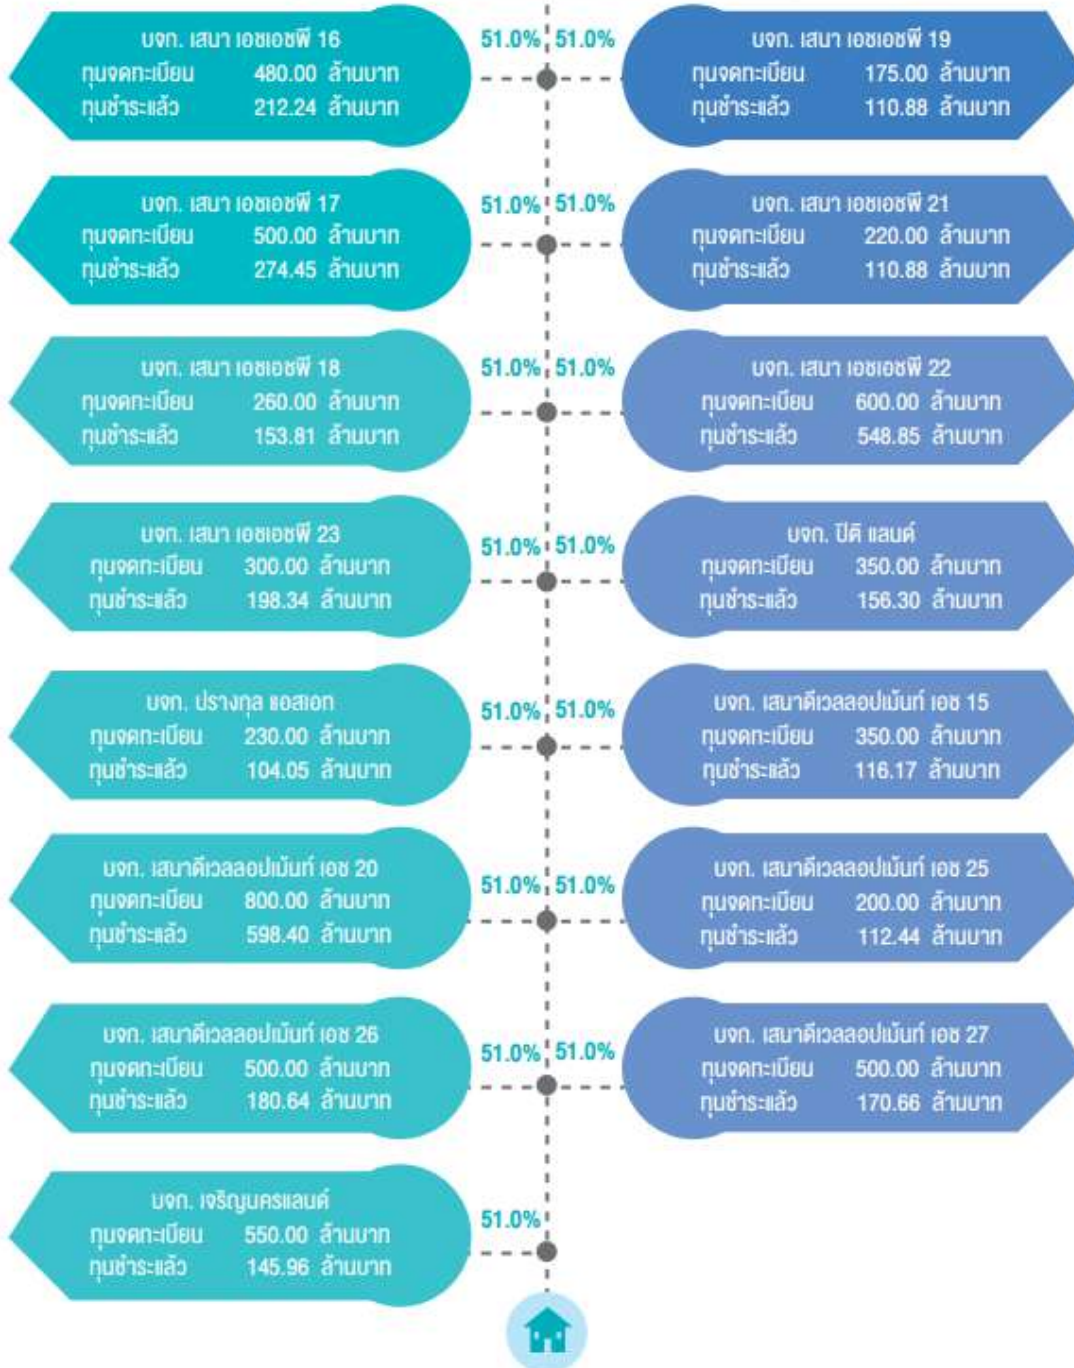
บจก. เสนา เอชเอชพี 16
ทุนจดทะเบียน 480.00 ล้านบาท
ทุนชำระแล้ว 212.24 ล้านบาท

51.0% 51.0%

บจก. เสนา เอชเอชพี 19
ทุนจดทะเบียน 175.00 ล้านบาท
ทุนชำระแล้ว 110.88 ล้านบาท

บจก. เสนา เอชเอชพี 17
ทุนจดทะเบียน 500.00 ล้านบาท
ทุนชำระแล้ว 274.45 ล้านบาท

51.0% 51.0%

บจก. เสนา เอชเอชพี 21
ทุนจดทะเบียน 220.00 ล้านบาท
ทุนชำระแล้ว 110.88 ล้านบาท

บจก. เสนา เอชเอชพี 18
ทุนจดทะเบียน 260.00 ล้านบาท
ทุนชำระแล้ว 153.81 ล้านบาท

51.0% 51.0%

บจก. เสนา เอชเอชพี 22
ทุนจดทะเบียน 600.00 ล้านบาท
ทุนชำระแล้ว 548.85 ล้านบาท

บจก. เสนา เอชเอชพี 23
ทุนจดทะเบียน 300.00 ล้านบาท
ทุนชำระแล้ว 198.34 ล้านบาท

51.0% 51.0%

บจก. ปิติ แลนด์
ทุนจดทะเบียน 350.00 ล้านบาท
ทุนชำระแล้ว 156.30 ล้านบาท

บจก. ปรางกุล แอสเอท
ทุนจดทะเบียน 230.00 ล้านบาท
ทุนชำระแล้ว 104.05 ล้านบาท

51.0% 51.0%

บจก. เสนาดีเวลลอปเม้นท์ เอช 15
ทุนจดทะเบียน 350.00 ล้านบาท
ทุนชำระแล้ว 116.17 ล้านบาท

บจก. เสนาดีเวลลอปเม้นท์ เอช 20
ทุนจดทะเบียน 800.00 ล้านบาท
ทุนชำระแล้ว 598.40 ล้านบาท

51.0% 51.0%

บจก. เสนาดีเวลลอปเม้นท์ เอช 25
ทุนจดทะเบียน 200.00 ล้านบาท
ทุนชำระแล้ว 112.44 ล้านบาท

บจก. เสนาดีเวลลอปเม้นท์ เอช 26
ทุนจดทะเบียน 500.00 ล้านบาท
ทุนชำระแล้ว 180.64 ล้านบาท

51.0% 51.0%

บจก. เสนาดีเวลลอปเม้นท์ เอช 27
ทุนจดทะเบียน 500.00 ล้านบาท
ทุนชำระแล้ว 170.66 ล้านบาท

บจก. เจริญนครแลนด์
ทุนจดทะเบียน 550.00 ล้านบาท
ทุนชำระแล้ว 145.96 ล้านบาท

51.0%